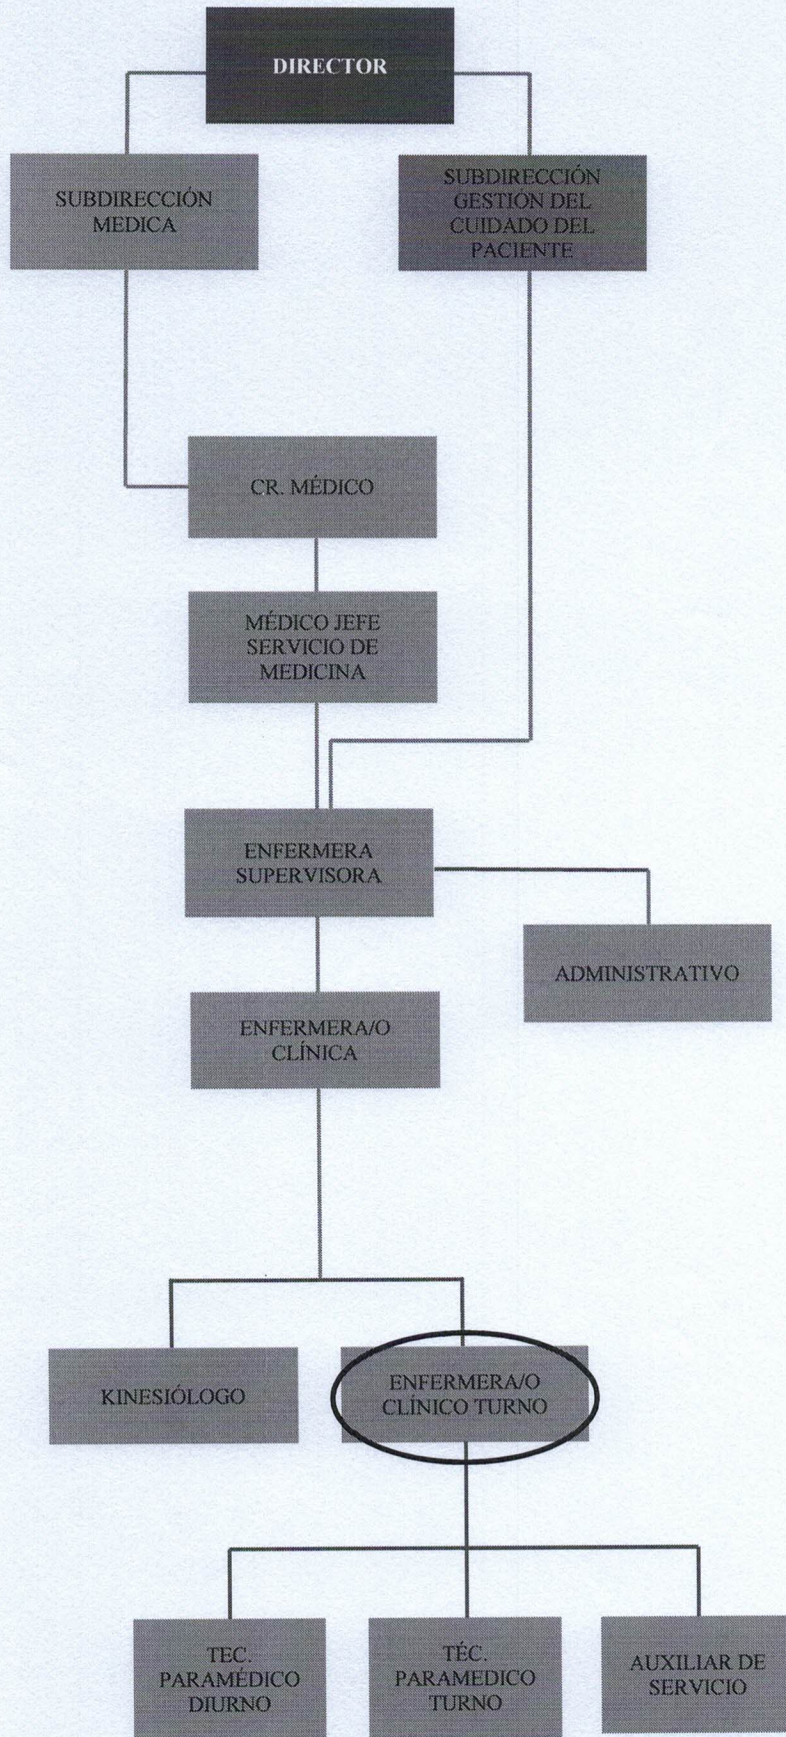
DIRECTOR

SUBDIRECCIÓN MEDICA

SUBDIRECCIÓN GESTIÓN DEL CUIDADO DEL PACIENTE

CR. MÉDICO

MÉDICO JEFE SERVICIO DE MEDICINA

ENFERMERA SUPERVISORA

ADMINISTRATIVO

ENFERMERA/O CLÍNICA

KINESIÓLOGO

ENFERMERA/O CLÍNICO TURNO

TEC. PARAMÉDICO DIURNO

TÉC. PARAMEDICO TURNO

AUXILIAR DE SERVICIO